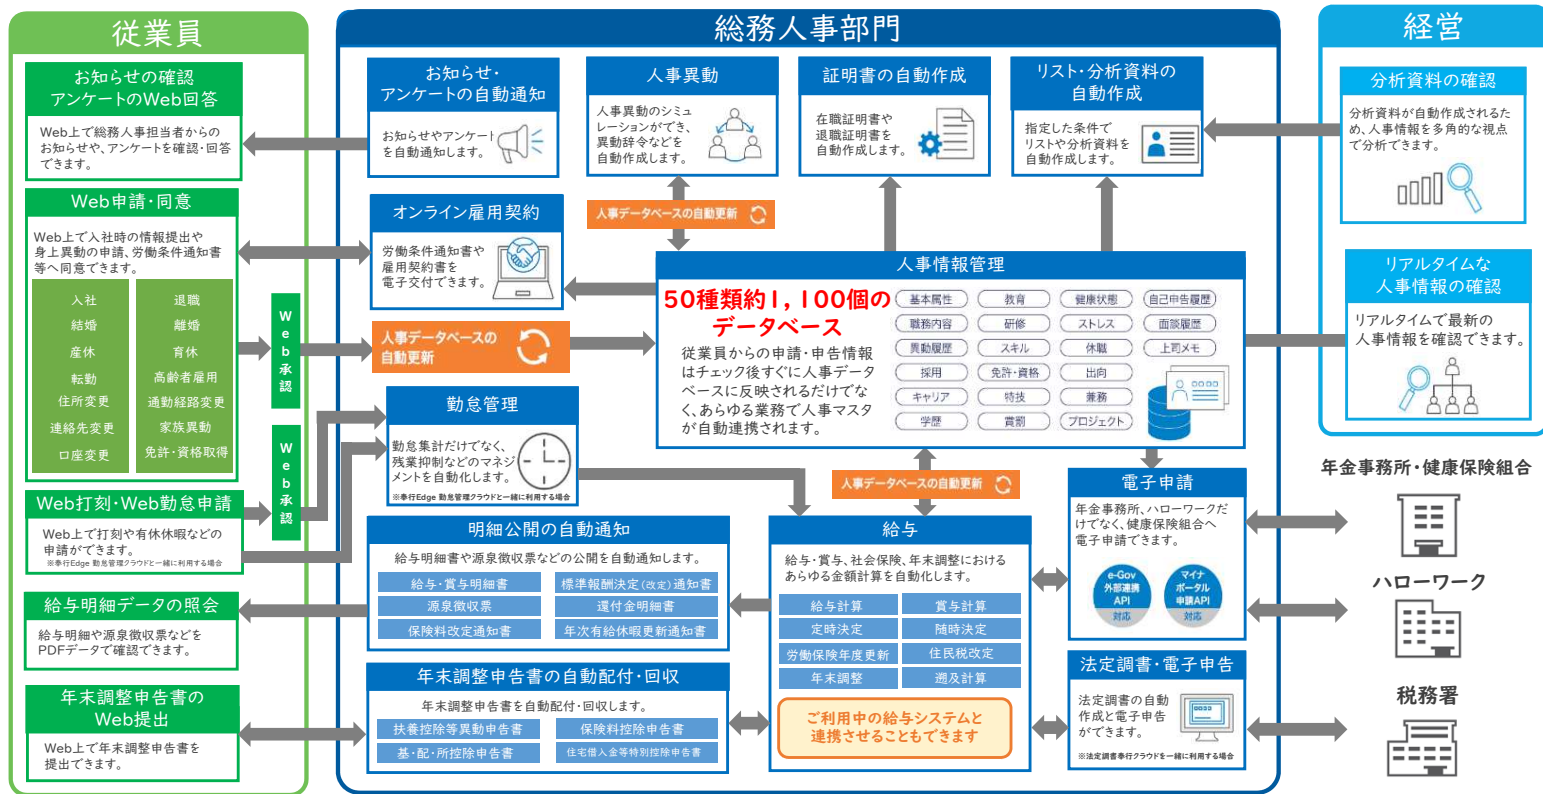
従業員

お知らせの確認
アンケートのWeb回答

Web上で総務人事担当者からのお知らせや、アンケートを確認・回答できます。

Web申請・同意

Web上で入社時の情報提出や身上異動の申請、労働条件通知書等へ同意できます。

入社
結婚
産休
転勤
住所変更
連絡先変更
口座変更

退職
離婚
育休
高齢者雇用
通勤経路変更
家族異動
免許・資格取得

Web承認

Web打刻・Web勤怠申請

Web上で打刻や有休休暇などの申請ができます。
※奉行Edge 勤怠管理クラウドと一緒に利用する場合

Web承認

給与明細データの照会

給与明細や源泉徴収票などをPDFデータで確認できます。

年末調整申告書のWeb提出

Web上で年末調整申告書を提出できます。

総務人事部門

お知らせ・アンケートの自動通知

お知らせやアンケートを自動通知します。

人事異動

人事異動のシミュレーションができ、異動辞令などを自動作成します。

証明書の自動作成

在職証明書や退職証明書を自動作成します。

リスト・分析資料の自動作成

指定した条件でリストや分析資料を自動作成します。

人事データベースの自動更新

オンライン雇用契約

労働条件通知書や雇用契約書を電子交付できます。

人事データベースの自動更新

人事情報管理

50種類約1,100個のデータベース

従業員からの申請・申告情報はチェック後すぐに人事データベースに反映されるだけでなく、あらゆる業務で人事マスタが自動連携されます。

基本属性
教育
健康状態
自己申告履歴
職務内容
研修
ストレス
面談履歴
異動履歴
スキル
休職
上司メモ
採用
免許・資格
出向
キャリア
特技
兼務
学歴
賞罰
プロジェクト

勤怠管理

勤怠集計だけでなく、残業抑制などのマネジメントを自動化します。
※奉行Edge 勤怠管理クラウドと一緒に利用する場合

人事データベースの自動更新

明細公開の自動通知

給与明細書や源泉徴収票などの公開を自動通知します。

給与・賞与明細書
標準報酬決定(改定)通知書
源泉徴収票
還付金明細書
保険料改定通知書
年次有給休暇更新通知書

給与

給与・賞与、社会保険、年末調整におけるあらゆる金額計算を自動化します。

給与計算
賞与計算
定時決定
随時決定
労働保険年度更新
住民税改定
年末調整
遡及計算

ご利用中の給与システムと連携させることもできます

年末調整申告書の自動配付・回収

年末調整申告書を自動配付・回収します。

扶養控除等異動申告書
保険料控除申告書
基・配・所控除申告書
住宅借入金等特別控除申告書

電子申請

年金事務所、ハローワークだけでなく、健康保険組合へ電子申請できます。

e-Gov 外部連携API 対応
マイナポータル 申請API 対応

法定調書・電子申告

法定調書の自動作成と電子申告ができます。
※法定調書奉行クラウドを一緒に利用する場合

経営

分析資料の確認

分析資料が自動作成されるため、人事情報を多角的な視点で分析できます。

リアルタイムな人事情報の確認

リアルタイムで最新の人事情報を確認できます。

年金事務所・健康保険組合

ハローワーク

税務署